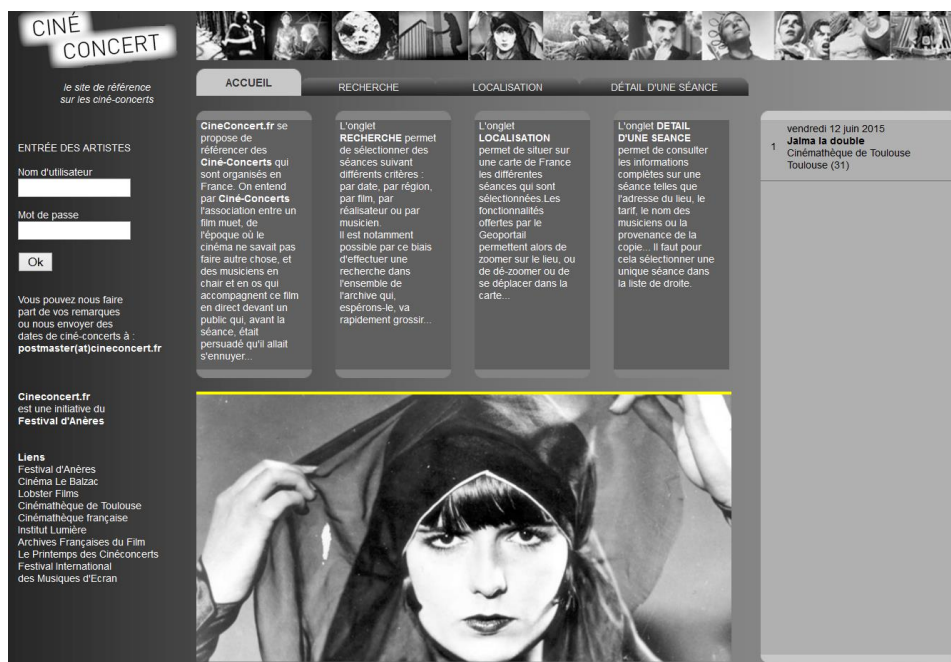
CINÉ CONCERT

le site de référence sur les ciné-concerts

ENTRÉE DES ARTISTES

Nom d'utilisateur

Mot de passe

Ok

Vous pouvez nous faire part de vos remarques ou nous envoyer des dates de ciné-concerts à : postmaster(at)cineconcert.fr

Cineconcert.fr est une initiative du Festival d'Anères

Liens
Festival d'Anères
Cinéma Le Balzac
Lobster Films
Cinémathèque de Toulouse
Cinémathèque française
Institut Lumière
Archives Françaises du Film
Le Printemps des Cinéconcerts
Festival International des Musiques d'Ecran

ACCUEIL | RECHERCHE | LOCALISATION | DÉTAIL D'UNE SÉANCE

CineConcert.fr se propose de référencer des Ciné-Concerts qui sont organisés en France. On entend par Ciné-Concerts l'association entre un film muet, de l'époque où le cinéma ne savait pas faire autre chose, et des musiciens en chair et en os qui accompagnent ce film en direct devant un public qui, avant la séance, était persuadé qu'il allait s'ennuyer...

L'onglet RECHERCHE permet de sélectionner des séances suivant différents critères : par date, par région, par film, par réalisateur ou par musicien.
Il est notamment possible par ce biais d'effectuer une recherche dans l'ensemble de l'archive qui, espérons-le, va rapidement grossir...

L'onglet LOCALISATION permet de situer sur une carte de France les différentes séances qui sont sélectionnées.Les fonctionnalités offertes par le Geoportail permettent alors de zoomer sur le lieu, ou de dé-zoomer ou de se déplacer dans la carte...

L'onglet DETAIL D'UNE SEANCE permet de consulter les informations complètes sur une séance telles que l'adresse du lieu, le tarif, le nom des musiciens ou la provenance de la copie... Il faut pour cela sélectionner une unique séance dans la liste de droite.

vendredi 12 juin 2015
1 Jalma la double
Cinémathèque de Toulouse
Toulouse (31)